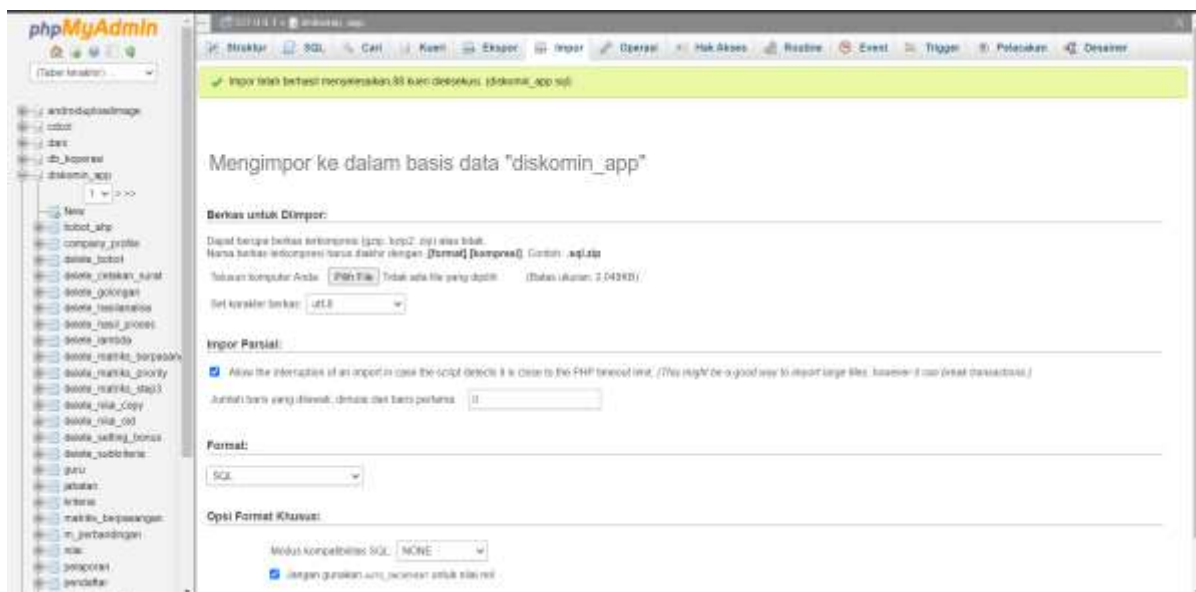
phpMyAdmin

(Tabel terakhir) ...

androidupload image
cobot
dars
db_koperasi
diskomin_app
1 > >>
New
bobot_ahp
company_profile
delete_bobot
delete_cetakan_surat
delete_golongan
delete_hasilanalisa
delete_hasil_proses
delete_lambda
delete_matriks_berpasangan
delete_matriks_priority
delete_matriks_step3
delete_nilai_copy
delete_nilai_cid
delete_setting_bonus
delete_subkriteria
guru
jabatan
kriteria
matriks_berpasangan
m_perbandingan
nilai
pelaporan
pendaftar

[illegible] » diskomin_app

Struktur SQL Cari Kueri Ekspor Impor Operasi Hak Akses Routine Event Trigger Pelacakan Desainer

Impor telah berhasil menyelesaikan 88 kueri dieksekusi. (diskomin_app.sql)

Mengimpor ke dalam basis data "diskomin_app"

Berkas untuk Diimpor:

Dapat berupa berkas terkompresi (gzip, bzip2, zip) atau tidak.
Nama berkas terkompresi harus diakhir dengan .[format].[kompresi]. Contoh: .sql.zip

Telusuri komputer Anda: Pilih File Tidak ada file yang dipilih (Batas ukuran: 2,048KB)

Set karakter berkas: utf-8

Impor Parsial:

Allow the interruption of an import in case the script detects it is close to the PHP timeout limit. (This might be a good way to import large files, however it can break transactions.)

Jumlah baris yang dilewati, dimulai dari baris pertama: 0

Format:

SQL

Opsi Format Khusus:

Modus kompatibilitas SQL: NONE

Jangan gunakan AUTO_INCREMENT untuk nilai nol